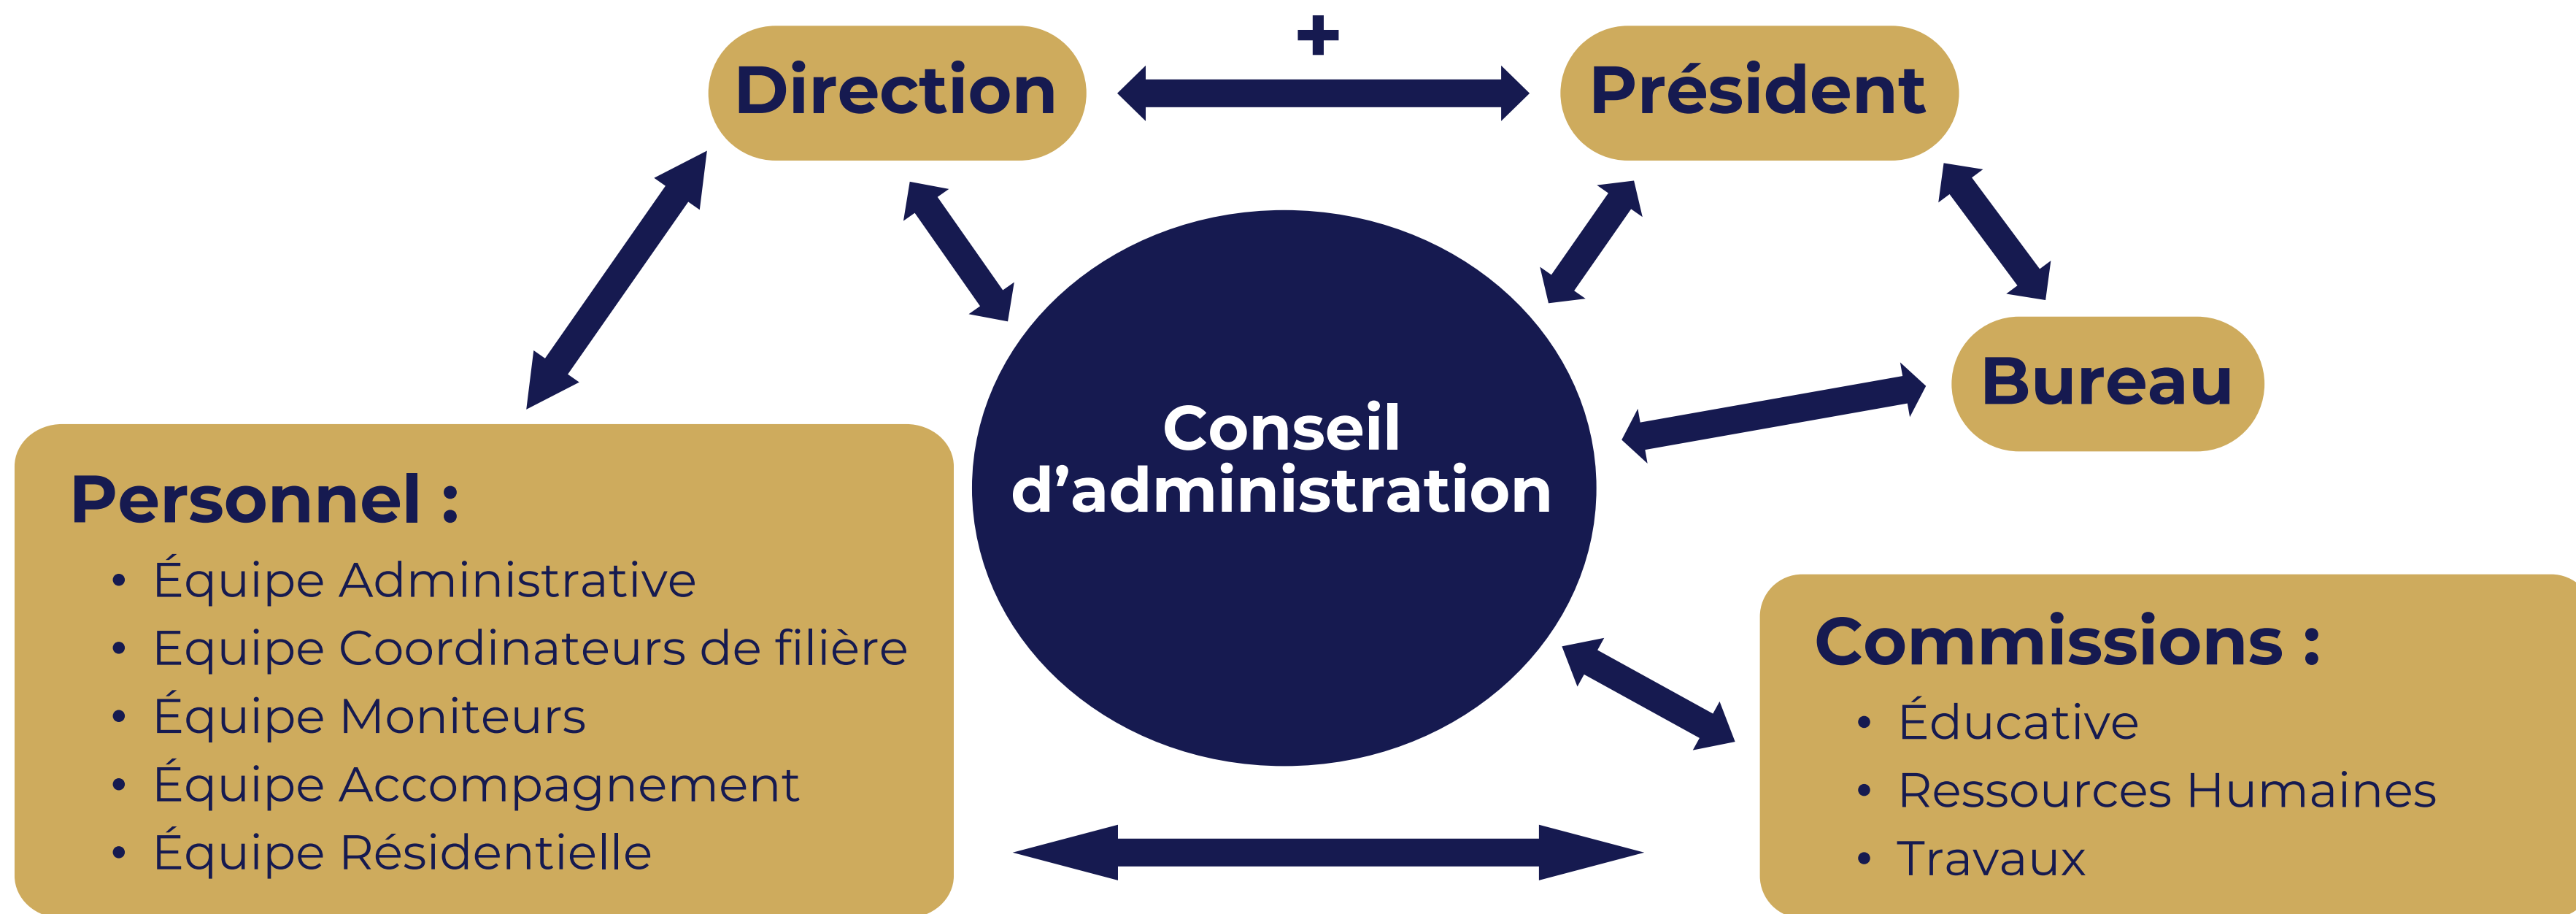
Direction

+

Président

Bureau

Conseil d'administration

Personnel :
- Équipe Administrative
- Equipe Coordinateurs de filière
- Équipe Moniteurs
- Équipe Accompagnement
- Équipe Résidentielle

Commissions :
- Éducative
- Ressources Humaines
- Travaux